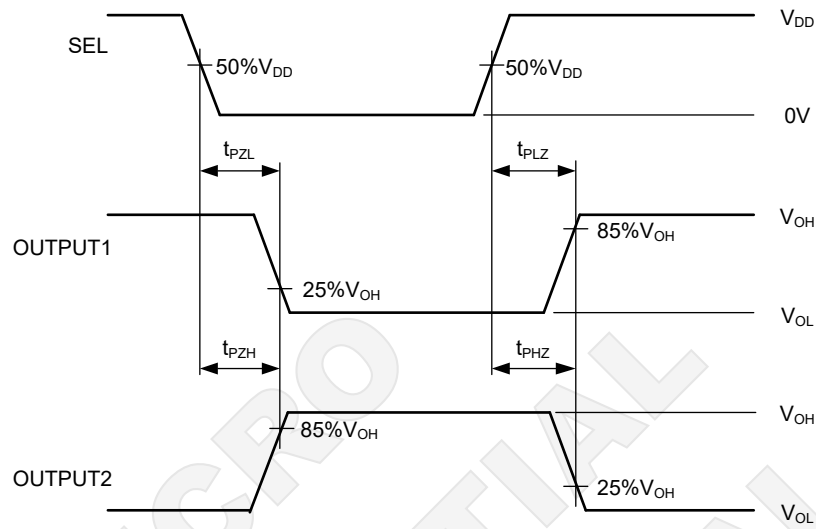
SEL

$V_{DD}$

$50\%V_{DD}$

$50\%V_{DD}$

0V

$t_{PZL}$

$t_{PLZ}$

$V_{OH}$

OUTPUT1

$85\%V_{OH}$

$25\%V_{OH}$

$V_{OL}$

$t_{PZH}$

$t_{PHZ}$

$V_{OH}$

$85\%V_{OH}$

OUTPUT2

$25\%V_{OH}$

$V_{OL}$

MICRO CONFIDENTIAL